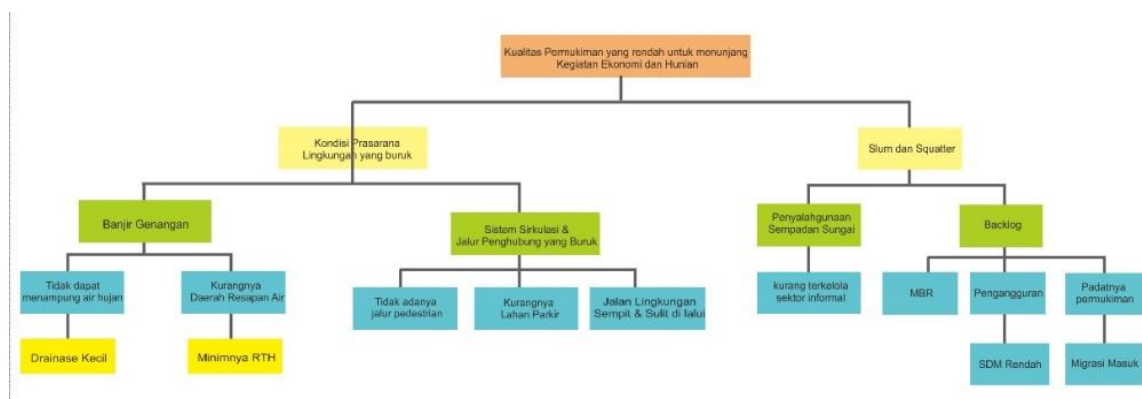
Kualitas Permukiman yang rendah untuk menunjang Kegiatan Ekonomi dan Hunian

Kondisi Prasarana Lingkungan yang buruk

Slum dan Squatter

Banjir Genangan

Sistem Sirkulasi & Jalur Penghubung yang Buruk

Penyalahgunaan Sempadan Sungai

Backlog

Tidak dapat menampung air hujan

Kurangnya Daerah Resapan Air

Tidak adanya jalur pedestrian

Kurangnya Lahan Parkir

Jalan Lingkungan Sempit & Sulit di lalui

kurang terkelola sektor informal

MBR

Pengangguran

Padatnya pemukiman

Drainase Kecil

Minimnya RTH

SDM Rendah

Migrasi Masuk